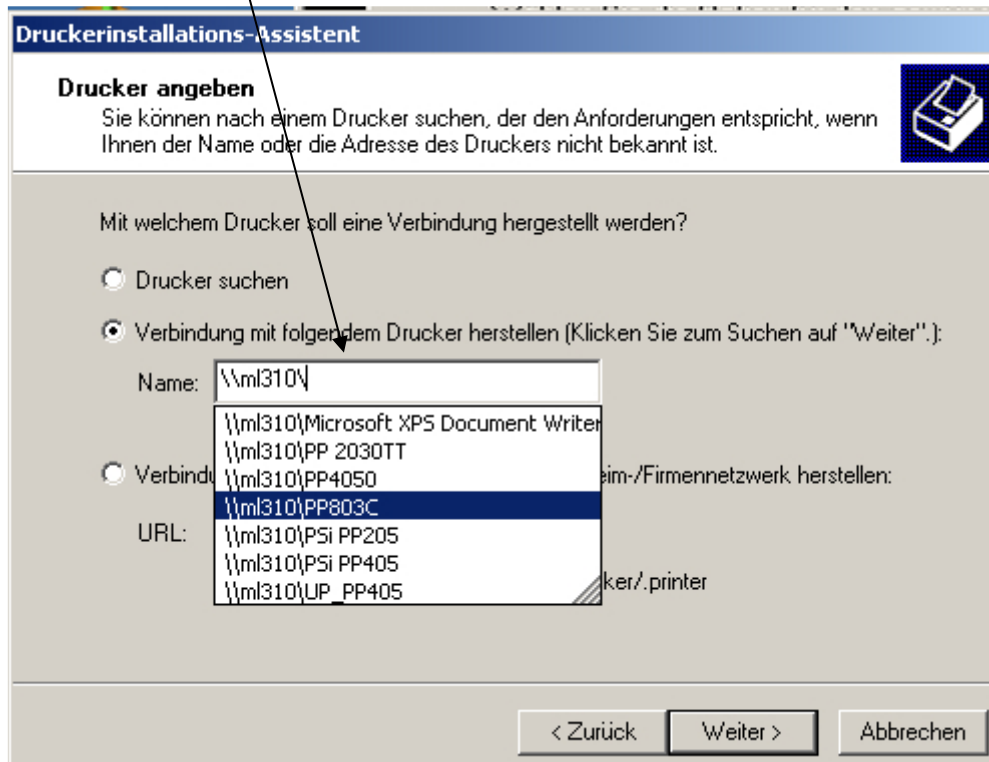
Druckerinstallations-Assistent

Drucker angeben

Sie können nach einem Drucker suchen, der den Anforderungen entspricht, wenn Ihnen der Name oder die Adresse des Druckers nicht bekannt ist.

Mit welchem Drucker soll eine Verbindung hergestellt werden?

Drucker suchen

Verbindung mit folgendem Drucker herstellen (Klicken Sie zum Suchen auf "Weiter".):

Name: \\ml310\

\\ml310\Microsoft XPS Document Writer
\\ml310\PP 2030TT
\\ml310\PP4050
\\ml310\PP803C
\\ml310\PSi PP205
\\ml310\PSi PP405
\\ml310\UP_PP405

Verbindu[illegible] eim-/Firmennetzwerk herstellen:

URL:

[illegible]ker/.printer

< Zurück Weiter > Abbrechen